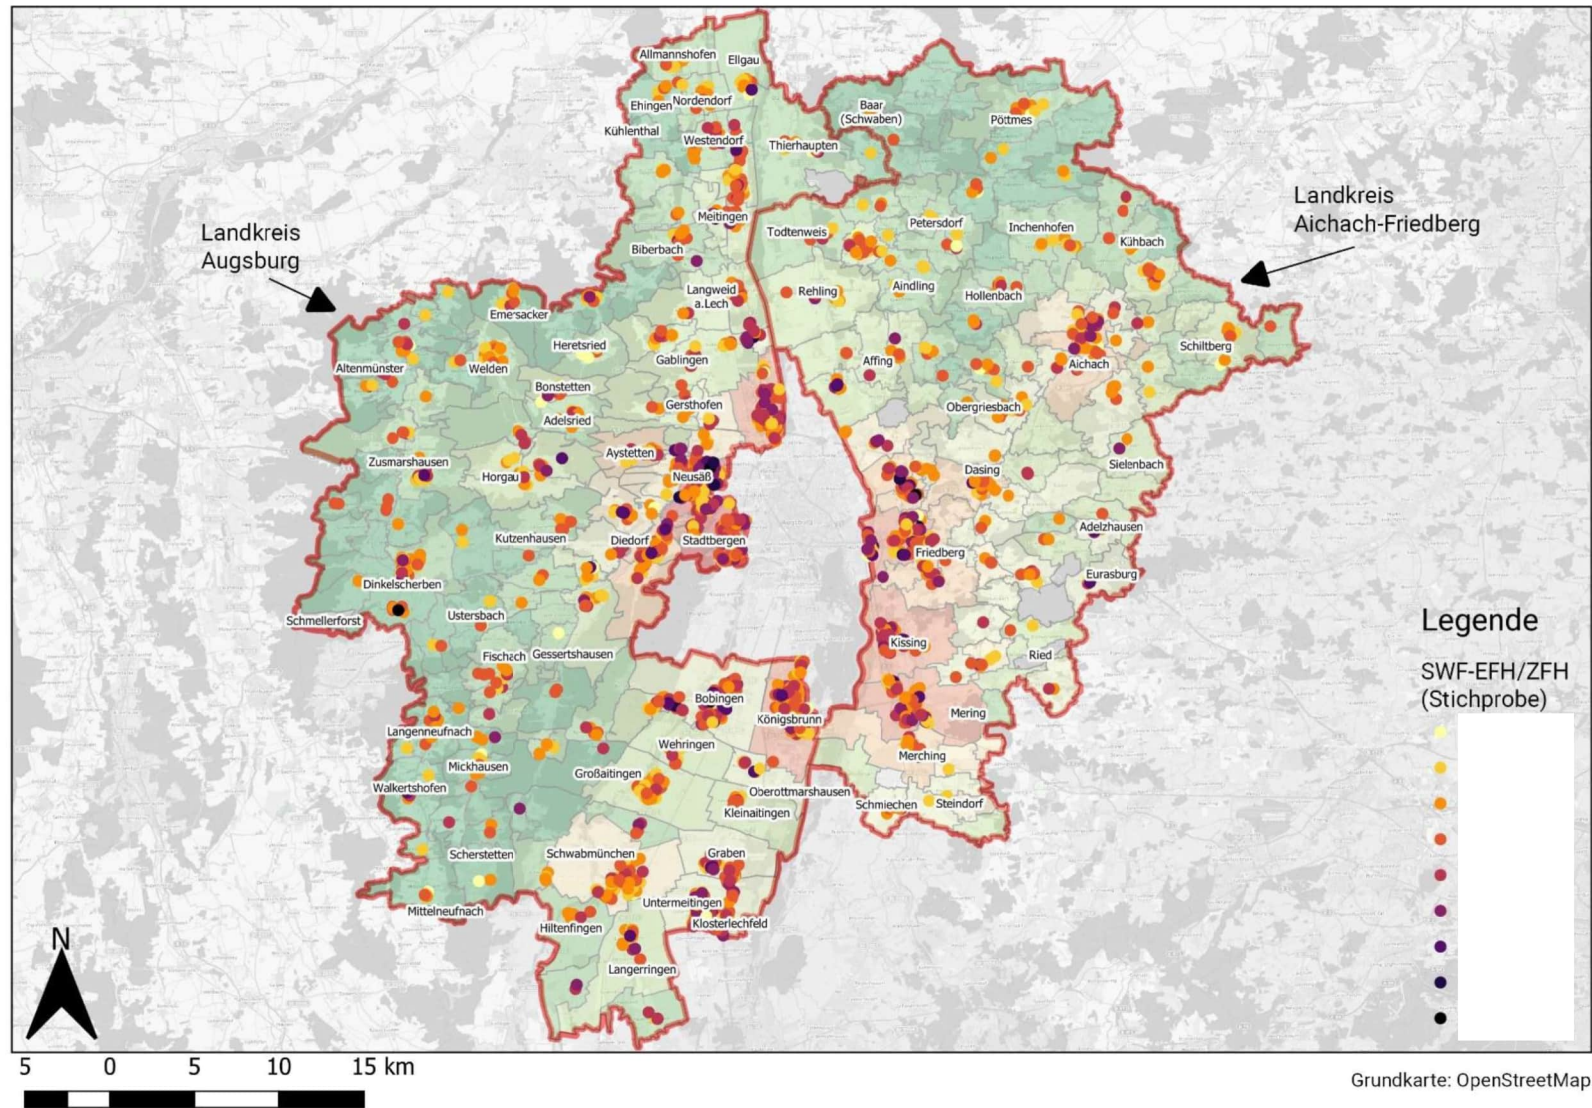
Landkreis Augsburg

Landkreis Aichach-Friedberg

Allmannshofen
Ellgau
Ehingen
Nordendorf
Kühlenthal
Westendorf
Thierhaupten
Baar (Schwaben)
Pöttmes
Meitingen
Biberbach
Todtenweis
Petersdorf
Inchenhofen
Kühbach
Langweid a.Lech
Rehling
Aindling
Hollenbach
Emersacker
Heretsried
Gablingen
Affing
Schiltberg
Altenmünster
Welden
Bonstetten
Gersthofen
Aichach
Adelsried
Obergriesbach
Aystetten
Zusmarshausen
Horgau
Neusäß
Dasing
Sielenbach
Kutzenhausen
Diedorf
Stadtbergen
Adelzhausen
Friedberg
Dinkelscherben
Eurasburg
Ustersbach
Schmellerforst
Kissing
Fischach
Gessertshausen
Ried
Bobingen
Königsbrunn
Mering
Langenneufnach
Wehringen
Merching
Mickhausen
Großaitingen
Walkertshofen
Oberottmarshausen
Schmiechen
Steindorf
Kleinaitingen
Scherstetten
Schwabmünchen
Graben
Mittelneufnach
Untermeitingen
Hiltenfingen
Klosterlechfeld
Langerringen

Legende
SWF-EFH/ZFH (Stichprobe)

N

5 0 5 10 15 km

Grundkarte: OpenStreetMap